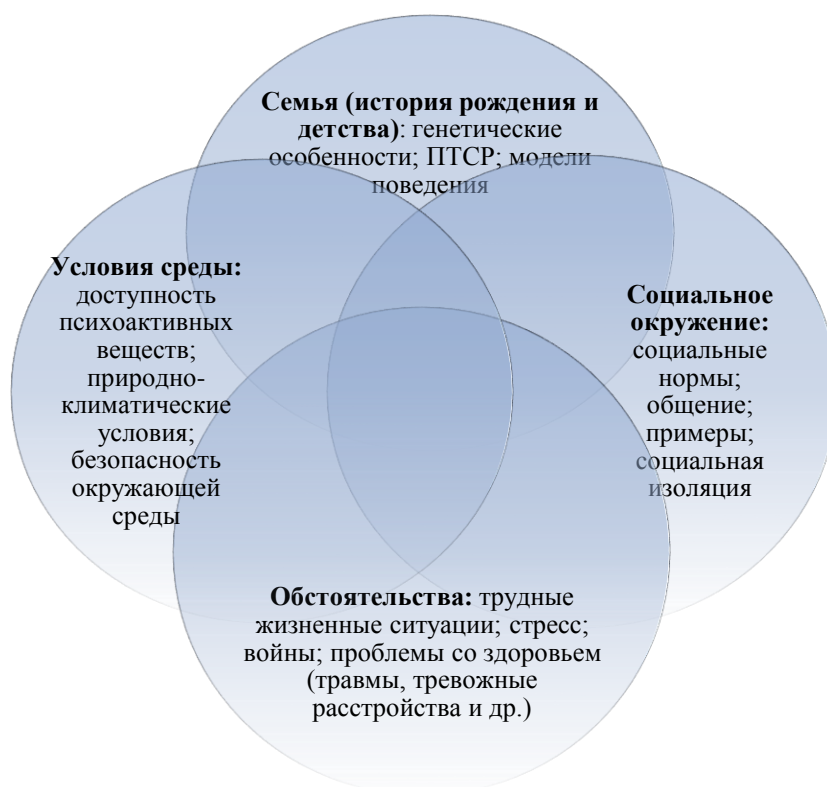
**Семья (история рождения и детства)**: генетические особенности; ПТСР; модели поведения

**Условия среды:** доступность психоактивных веществ; природно-климатические условия; безопасность окружающей среды

**Социальное окружение:** социальные нормы; общение; примеры; социальная изоляция

**Обстоятельства:** трудные жизненные ситуации; стресс; войны; проблемы со здоровьем (травмы, тревожные расстройства и др.)